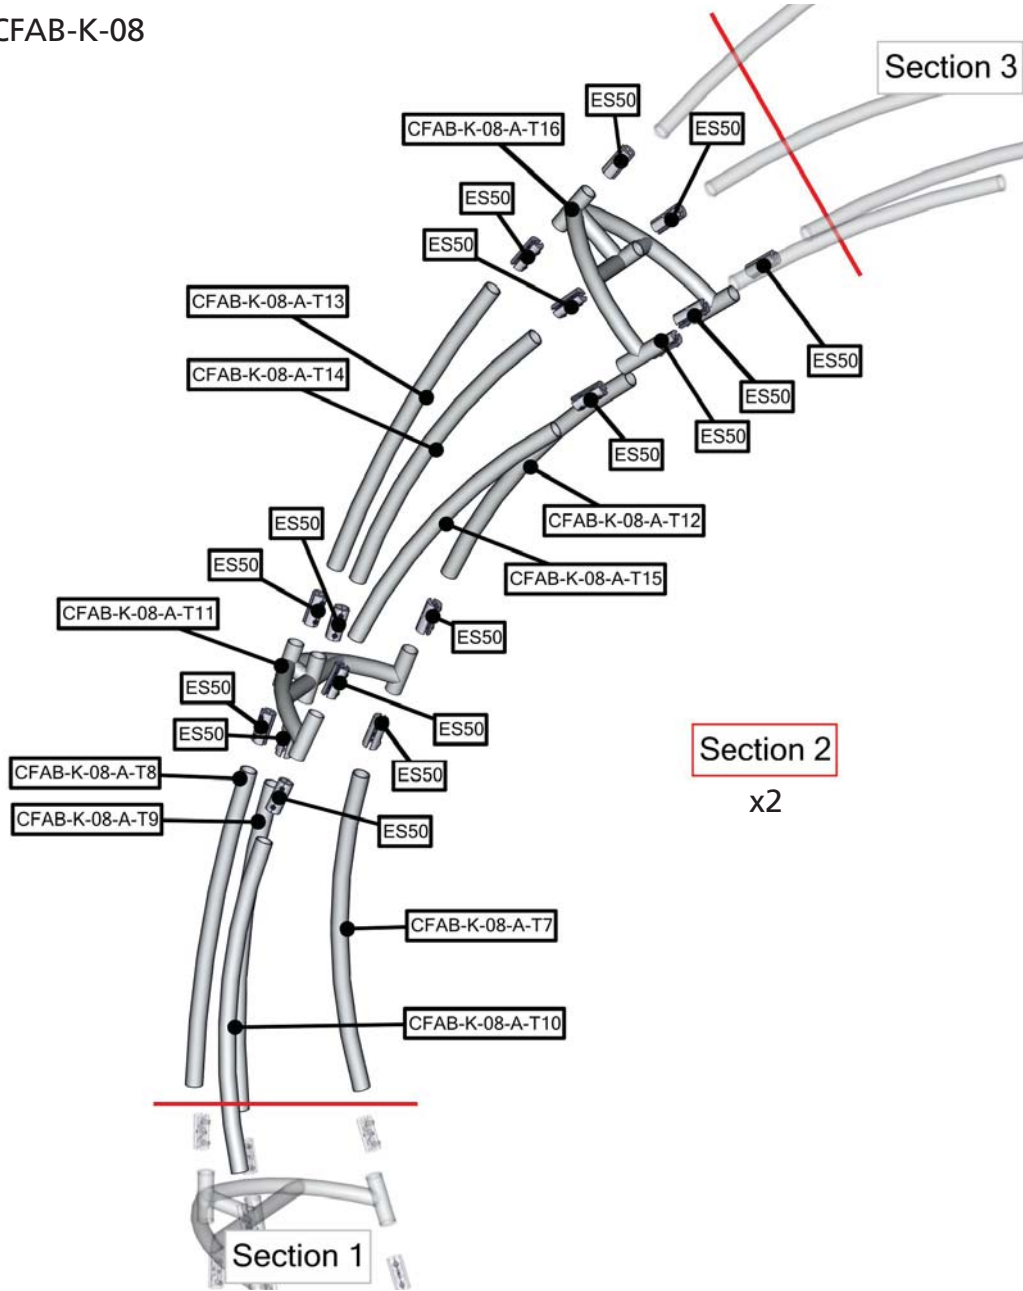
CFAB-K-08

Section 3

ES50

CFAB-K-08-A-T16

ES50

ES50

ES50

CFAB-K-08-A-T13

CFAB-K-08-A-T14

ES50

ES50

ES50

ES50

ES50

CFAB-K-08-A-T12

CFAB-K-08-A-T15

ES50

ES50

CFAB-K-08-A-T11

ES50

ES50

ES50

ES50

ES50

Section 2

x2

CFAB-K-08-A-T8

CFAB-K-08-A-T9

ES50

CFAB-K-08-A-T7

CFAB-K-08-A-T10

Section 1